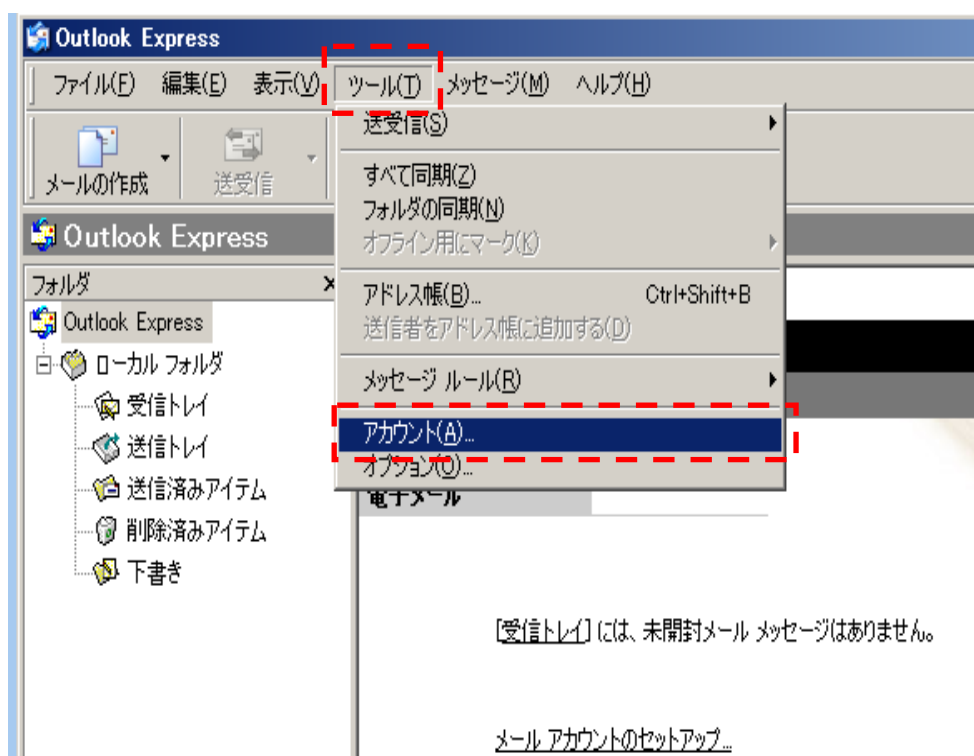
Outlook Express

ファイル(F) 編集(E) 表示(V) ツール(T) メッセージ(M) ヘルプ(H)

メールの作成 送受信

送受信(S)
すべて同期(Z)
フォルダの同期(N)
オフライン用にマーク(K)
アドレス帳(B)... Ctrl+Shift+B
送信者をアドレス帳に追加する(D)
メッセージ ルール(R)
アカウント(A)...
オプション(O)...

Outlook Express

フォルダ ×
Outlook Express
ローカル フォルダ
受信トレイ
送信トレイ
送信済みアイテム
削除済みアイテム
下書き

電子メール

[受信トレイ] には、未開封メール メッセージはありません。

メール アカウントのセットアップ...